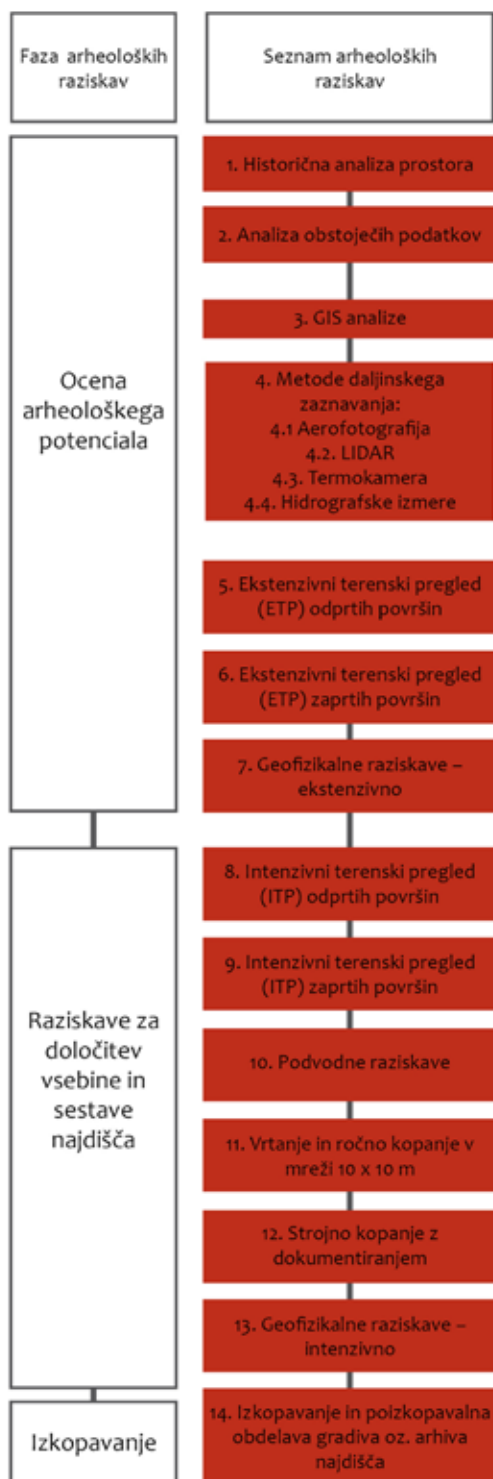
Faza arheoloških raziskav

Ocena arheološkega potenciala

Raziskave za določitev vsebine in sestave najdišča

Izkopavanje

Seznam arheoloških raziskav

1. Historična analiza prostora

2. Analiza obstoječih podatkov

3. GIS analize

4. Metode daljinskega zaznavanja:
4.1 Aerofotografija
4.2. LIDAR
4.3. Termokamera
4.4. Hidrografske izmere

5. Ekstenzivni terenski pregled (ETP) odprtih površin

6. Ekstenzivni terenski pregled (ETP) zaprtih površin

7. Geofizikalne raziskave – ekstenzivno

8. Intenzivni terenski pregled (ITP) odprtih površin

9. Intenzivni terenski pregled (ITP) zaprtih površin

10. Podvodne raziskave

11. Vrtanje in ročno kopanje v mreži 10 x 10 m

12. Strojno kopanje z dokumentiranjem

13. Geofizikalne raziskave – intenzivno

14. Izkopavanje in poizkopavalna obdelava gradiva oz. arhiva najdišča